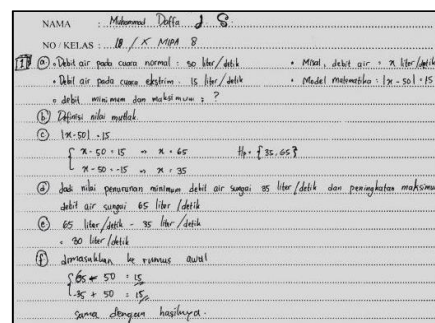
NAMA : Muhammad Doffa J. S.

NO / KELAS : 18 / X MIPA 8

[1] ⓐ • Debit air pada cuaca normal : 50 liter/detik • Misal, debit air = x liter/detik
• Debit air pada cuaca ekstrim : 15 liter/detik • Model matematika : |x - 50| = 15
• debit minimum dan maksimum : ?

ⓑ Definisi nilai mutlak

ⓒ |x - 50| = 15

$\begin{cases} x - 50 = 15 \Rightarrow x = 65 \\ x - 50 = -15 \Rightarrow x = 35 \end{cases}$ Hp = {35, 65}

ⓓ Jadi nilai penurunan minimum debit air sungai 35 liter/detik dan peningkatan maksimum debit air sungai 65 liter/detik

ⓔ 65 liter/detik - 35 liter/detik
= 30 liter/detik

ⓕ dimasukkan ke rumus awal

$\begin{cases} 65 - 50 = 15 \\ 35 - 50 = -15 \end{cases}$

sama dengan hasilnya.